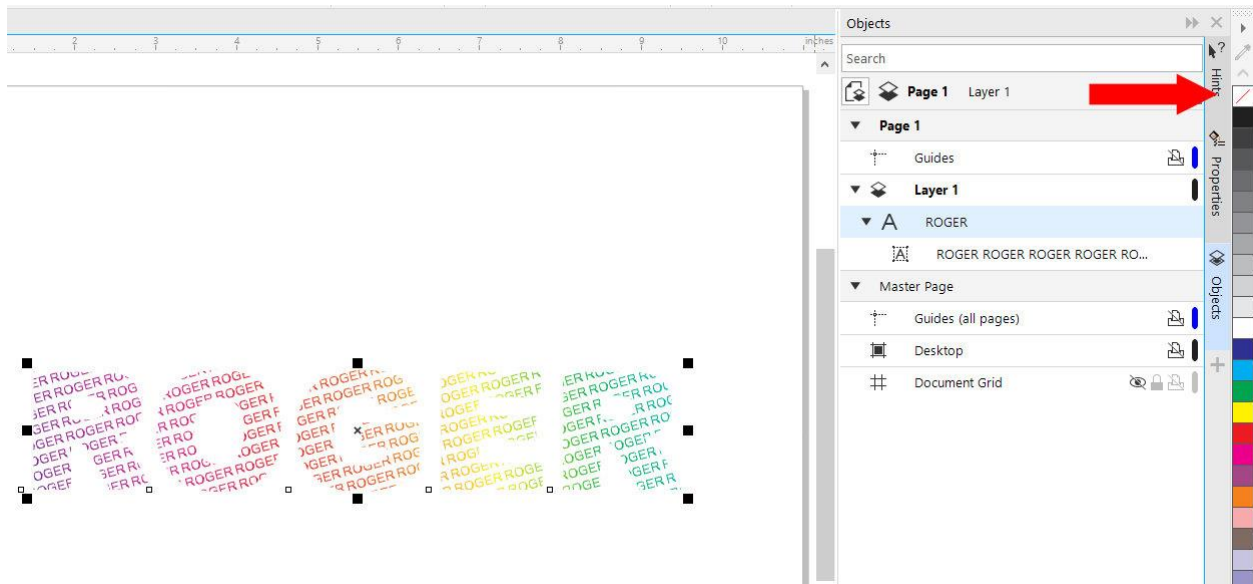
2 3 4 5 6 7 8 9 10 inches

Objects

Search

Page 1 Layer 1

Page 1

Guides

Layer 1

ROGER

ROGER ROGER ROGER ROGER RO...

Master Page

Guides (all pages)

Desktop

Document Grid

Hints

Properties

Objects

ER ROGER RO ROGER ROGE ROGER ROG OGER ROGER R ER ROGER ROGER ROGER ROC ROGER ROGER GER ROGER ROGER ROC ROGER ROGER ROGER